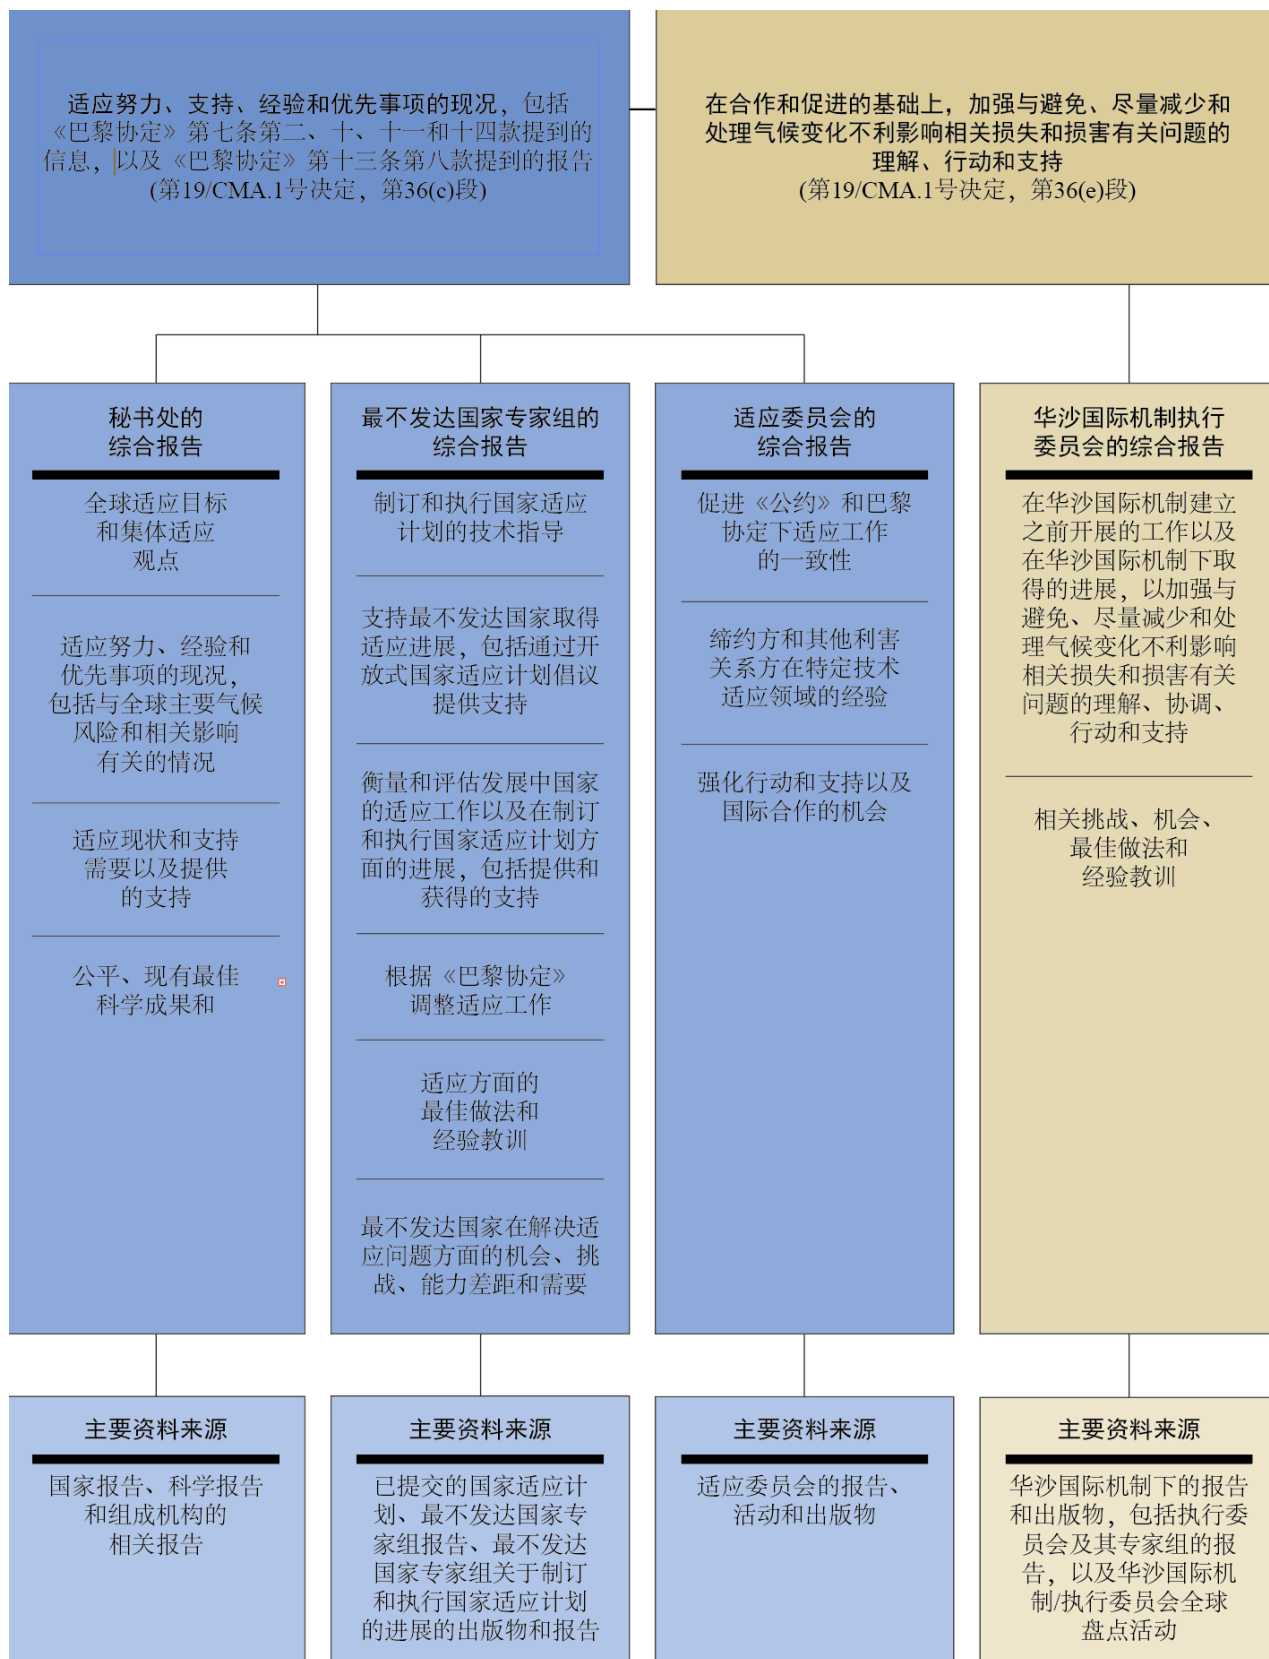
适应努力、支持、经验和优先事项的现况，包括《巴黎协定》第七条第二、十、十一和十四款提到的信息，以及《巴黎协定》第十三条第八款提到的报告
(第19/CMA.1号决定，第36(c)段)

在合作和促进的基础上，加强与避免、尽量减少和处理气候变化不利影响相关损失和损害有关问题的理解、行动和支持
(第19/CMA.1号决定，第36(e)段)

秘书处的综合报告

全球适应目标和集体适应观点

适应努力、经验和优先事项的现况，包括与全球主要气候风险和相关影响有关的情况

适应现状和支持需要以及提供的支持

公平、现有最佳科学成果和

最不发达国家专家组的综合报告

制订和执行国家适应计划的技术指导

支持最不发达国家取得适应进展，包括通过开放式国家适应计划倡议提供支持

衡量和评估发展中国家的适应工作以及在制订和执行国家适应计划方面的进展，包括提供和获得的支持

根据《巴黎协定》调整适应工作

适应方面的最佳做法和经验教训

最不发达国家在解决适应问题方面的机会、挑战、能力差距和需要

适应委员会的综合报告

促进《公约》和巴黎协定下适应工作的一致性

缔约方和其他利害关系方在特定技术适应领域的经验

强化行动和支持以及国际合作的机会

华沙国际机制执行委员会的综合报告

在华沙国际机制建立之前开展的工作以及在华沙国际机制下取得的进展，以加强与避免、尽量减少和处理气候变化不利影响相关损失和损害有关问题的理解、协调、行动和支持

相关挑战、机会、最佳做法和经验教训

主要资料来源

国家报告、科学报告和组成机构的相关报告

主要资料来源

已提交的国家适应计划、最不发达国家专家组报告、最不发达国家专家组关于制订和执行国家适应计划的进展的出版物和报告

主要资料来源

适应委员会的报告、活动和出版物

主要资料来源

华沙国际机制下的报告和出版物，包括执行委员会及其专家组的报告，以及华沙国际机制/执行委员会全球盘点活动